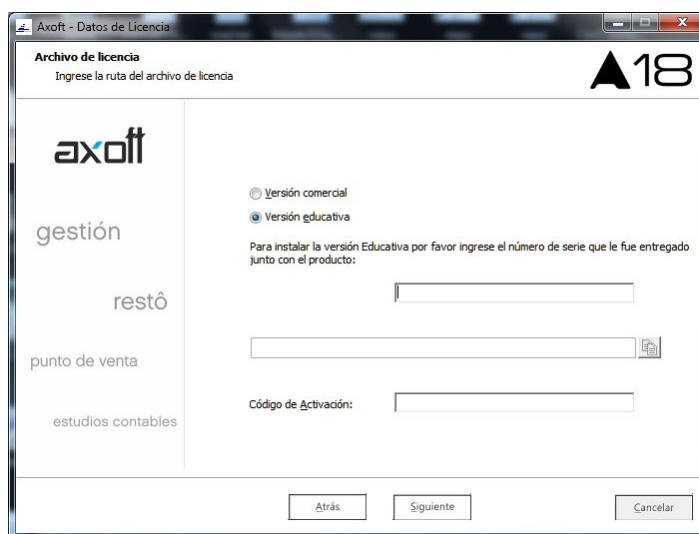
Axoft - Datos de Licencia

Archivo de licencia
Ingrese la ruta del archivo de licencia

A18

axoft

gestión

restô

punto de venta

estudios contables

Versión comercial

Versión educativa

Para instalar la versión Educativa por favor ingrese el número de serie que le fue entregado junto con el producto:

Código de Activación:

Atrás

Siguiente

Cancelar